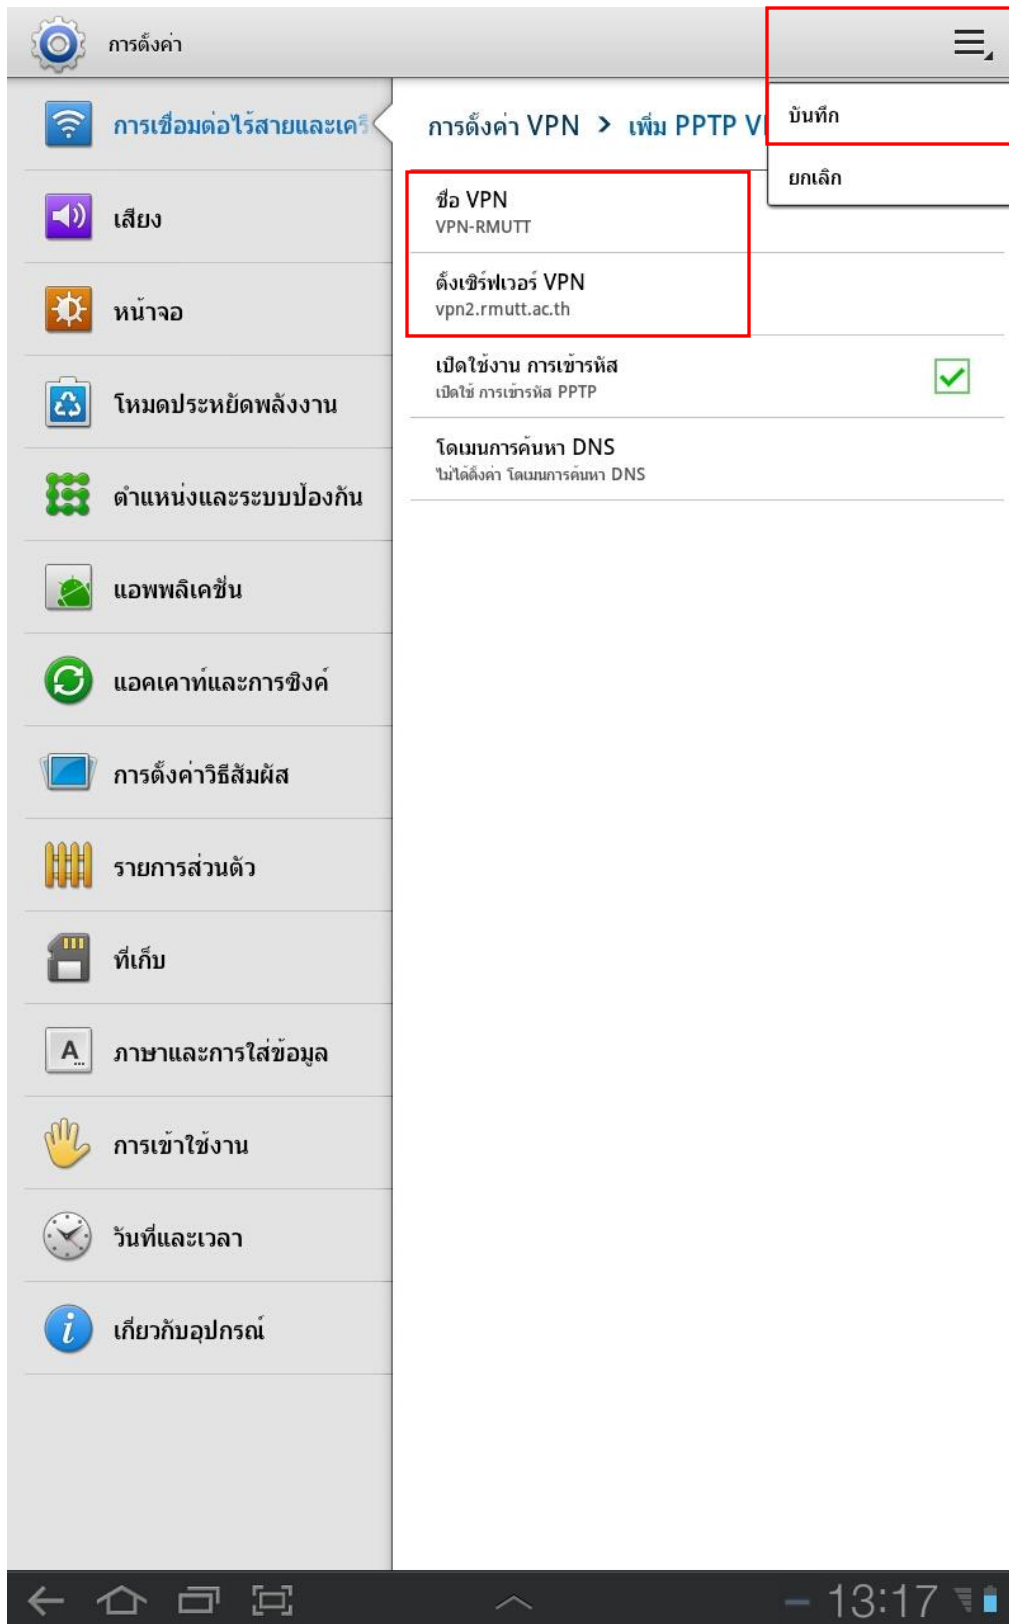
การตั้งค่า

การเชื่อมต่อไร้สายและเค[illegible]

เสียง

หน้าจอ

โหมดประหยัดพลังงาน

ตำแหน่งและระบบป้องกัน

แอพพลิเคชั่น

แอคเคาท์และการซิงค์

การตั้งค่าวิธีสัมผัส

รายการส่วนตัว

ที่เก็บ

ภาษาและการใส่ข้อมูล

การเข้าใช้งาน

วันที่และเวลา

เกี่ยวกับอุปกรณ์

การตั้งค่า VPN > เพิ่ม PPTP V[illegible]

บันทึก

ยกเลิก

ชื่อ VPN
VPN-RMUTT

ตั้งเซิร์ฟเวอร์ VPN
vpn2.rmutt.ac.th

เปิดใช้งาน การเข้ารหัส
เปิดใช้ การเข้ารหัส PPTP

โดเมนการค้นหา DNS
ไม่ได้ตั้งค่า โดเมนการค้นหา DNS

13:17